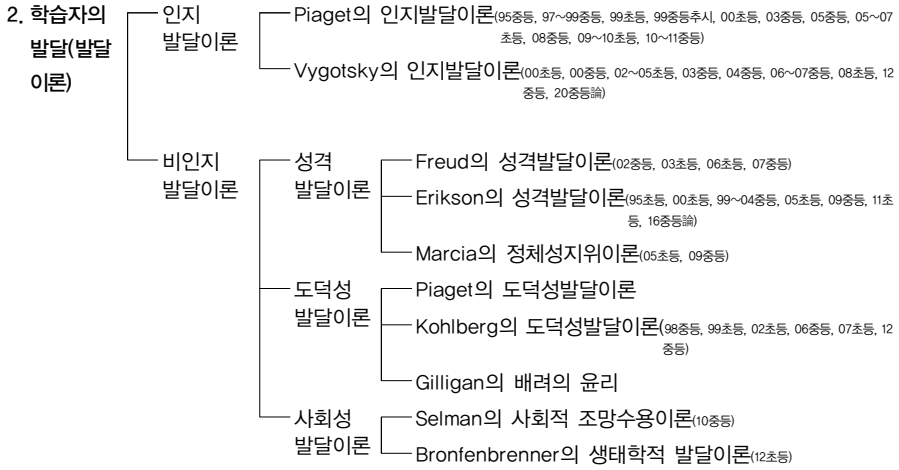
2. 학습자의 발달(발달이론)

인지 발달이론

Piaget의 인지발달이론(95중등, 97~99중등, 99초등, 99중등추시, 00초등, 03중등, 05중등, 05~07초등, 08중등, 09~10초등, 10~11중등)

Vygotsky의 인지발달이론(00초등, 00중등, 02~05초등, 03중등, 04중등, 06~07중등, 08초등, 12중등, 20중등論)

비인지 발달이론

성격 발달이론

Freud의 성격발달이론(02중등, 03초등, 06초등, 07중등)

Erikson의 성격발달이론(95초등, 00초등, 99~04중등, 05초등, 09중등, 11초등, 16중등論)

Marcia의 정체성지위이론(05초등, 09중등)

도덕성 발달이론

Piaget의 도덕성발달이론

Kohlberg의 도덕성발달이론(98중등, 99초등, 02초등, 06중등, 07초등, 12중등)

Gilligan의 배려의 윤리

사회성 발달이론

Selman의 사회적 조망수용이론(10중등)

Bronfenbrenner의 생태학적 발달이론(12초등)